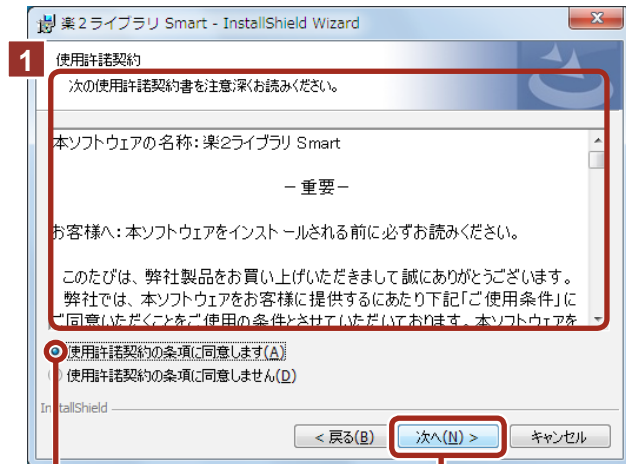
楽2ライブラリ Smart - InstallShield Wizard

1

使用許諾契約

次の使用許諾契約書を注意深くお読みください。

本ソフトウェアの名称：楽2ライブラリ Smart

－重要－

お客様へ：本ソフトウェアをインストールされる前に必ずお読みください。

このたびは、弊社製品をお買い上げいただきまして誠にありがとうございます。弊社では、本ソフトウェアをお客様に提供するにあたり下記「ご使用条件」にご同意いただくことをご使用の条件とさせていただいております。本ソフトウェアを

使用許諾契約の条項に同意します(A)

使用許諾契約の条項に同意しません(D)

InstallShield

< 戻る(B)

次へ(N) >

キャンセル